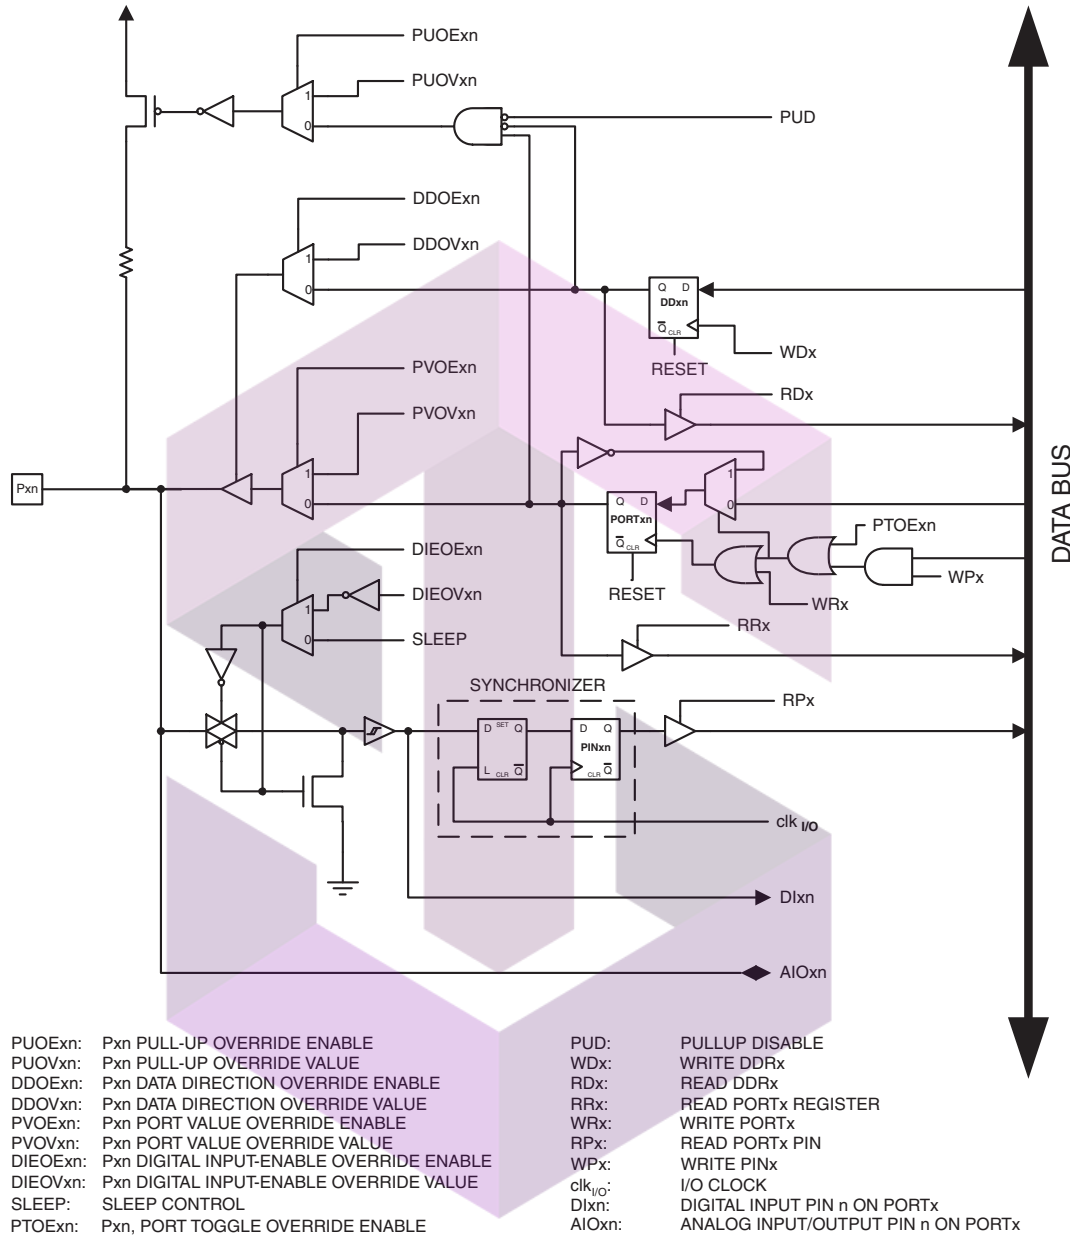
PUOExn
PUOVxn
1
0
PUD
DDOExn
DDOVxn
1
0
Q D
DDxn
$\overline{Q}$ CLR
WDx
RESET
PVOExn
RDx
PVOVxn
1
Pxn
0
1
0
Q D
PORTxn
$\overline{Q}$ CLR
PTOExn
DIEOExn
WPx
DIEOVxn
RESET
WRx
1
0
SLEEP
RRx
SYNCHRONIZER
RPx
D SET Q
L CLR $\overline{Q}$
D Q
PINxn
CLR $\overline{Q}$
clk $_{I/O}$
DIxn
AIOxn
DATA BUS

PUOExn: Pxn PULL-UP OVERRIDE ENABLE
PUOVxn: Pxn PULL-UP OVERRIDE VALUE
DDOExn: Pxn DATA DIRECTION OVERRIDE ENABLE
DDOVxn: Pxn DATA DIRECTION OVERRIDE VALUE
PVOExn: Pxn PORT VALUE OVERRIDE ENABLE
PVOVxn: Pxn PORT VALUE OVERRIDE VALUE
DIEOExn: Pxn DIGITAL INPUT-ENABLE OVERRIDE ENABLE
DIEOVxn: Pxn DIGITAL INPUT-ENABLE OVERRIDE VALUE
SLEEP: SLEEP CONTROL
PTOExn: Pxn, PORT TOGGLE OVERRIDE ENABLE

PUD: PULLUP DISABLE
WDx: WRITE DDRx
RDx: READ DDRx
RRx: READ PORTx REGISTER
WRx: WRITE PORTx
RPx: READ PORTx PIN
WPx: WRITE PINx
clk$_{I/O}$: I/O CLOCK
DIxn: DIGITAL INPUT PIN n ON PORTx
AIOxn: ANALOG INPUT/OUTPUT PIN n ON PORTx